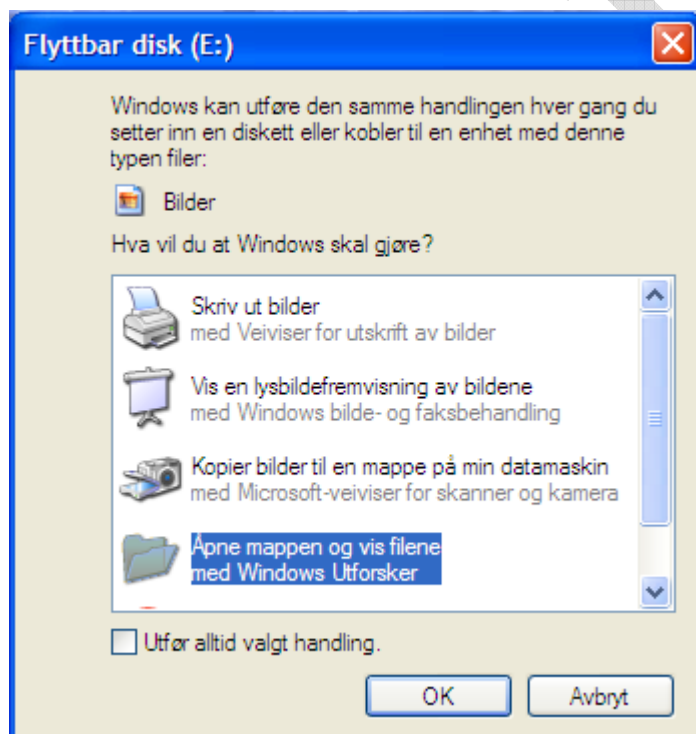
Flyttbar disk (E:)

Windows kan utføre den samme handlingen hver gang du setter inn en diskett eller kobler til en enhet med denne typen filer:

Bilder

Hva vil du at Windows skal gjøre?

Skriv ut bilder
med Veiviser for utskrift av bilder

Vis en lysbildefremvisning av bildene
med Windows bilde- og faksbehandling

Kopier bilder til en mappe på min datamaskin
med Microsoft-veiviser for skanner og kamera

Åpne mappen og vis filene
med Windows Utforsker

Utfør alltid valgt handling.

OK

Avbryt